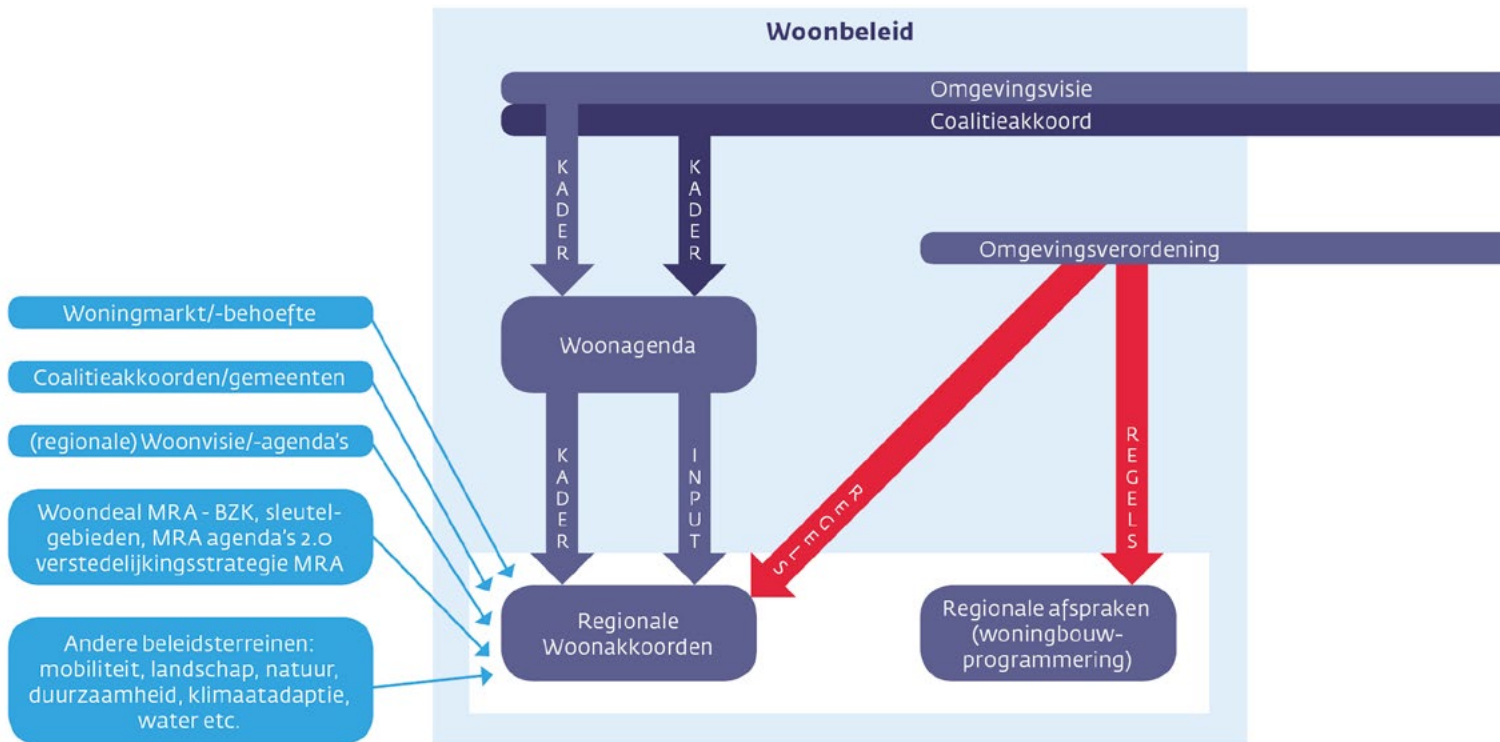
Woonbeleid

Omgevingsvisie

Coalitieakkoord

KADER

KADER

Omgevingsverordening

Woningmarkt/-behoefte

Coalitieakkoorden/gemeenten

(regionale) Woonvisie/-agenda's

Woondeal MRA - BZK, sleutelgebieden, MRA agenda's 2.0 verstedelijkingsstrategie MRA

Andere beleidsterreinen: mobiliteit, landschap, natuur, duurzaamheid, klimaatadaptie, water etc.

Woonagenda

KADER

INPUT

REGELS

REGELS

Regionale Woonakkoorden

Regionale afspraken (woningbouw-programmering)